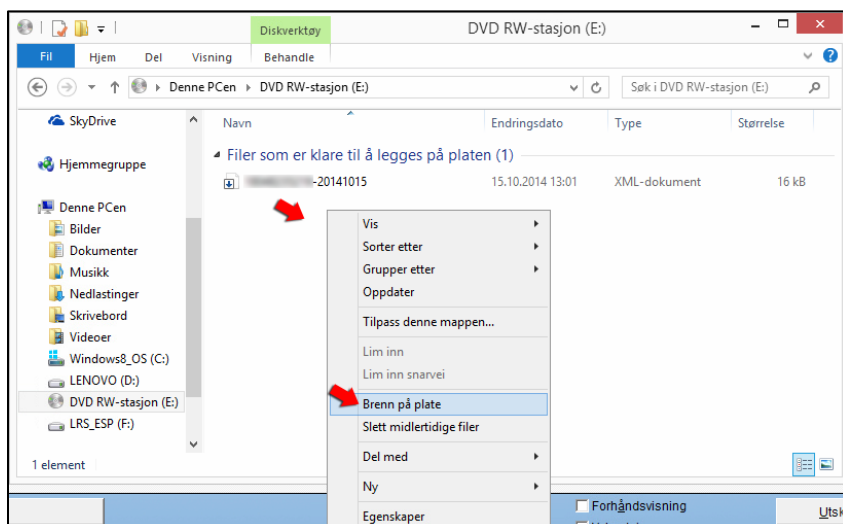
Diskverktøy

DVD RW-stasjon (E:)

Fil Hjem Del Visning Behandle

Denne PCen ▸ DVD RW-stasjon (E:)

Søk i DVD RW-stasjon (E:)

SkyDrive

Hjemmegruppe

Denne PCen
Bilder
Dokumenter
Musikk
Nedlastinger
Skrivebord
Videoer
Windows8_OS (C:)
LENOVO (D:)
DVD RW-stasjon (E:)
LRS_ESP (F:)

1 element

| Navn | Endringsdato | Type | Størrelse |
|---|---|---|---|
| Filer som er klare til å legges på platen (1) | | | |
| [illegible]-20141015 | 15.10.2014 13:01 | XML-dokument | 16 kB |

Vis
Sorter etter
Grupper etter
Oppdater
Tilpass denne mappen...
Lim inn
Lim inn snarvei
Brenn på plate
Slett midlertidige filer
Del med
Ny
Egenskaper

Forhåndsvisning

Utsk